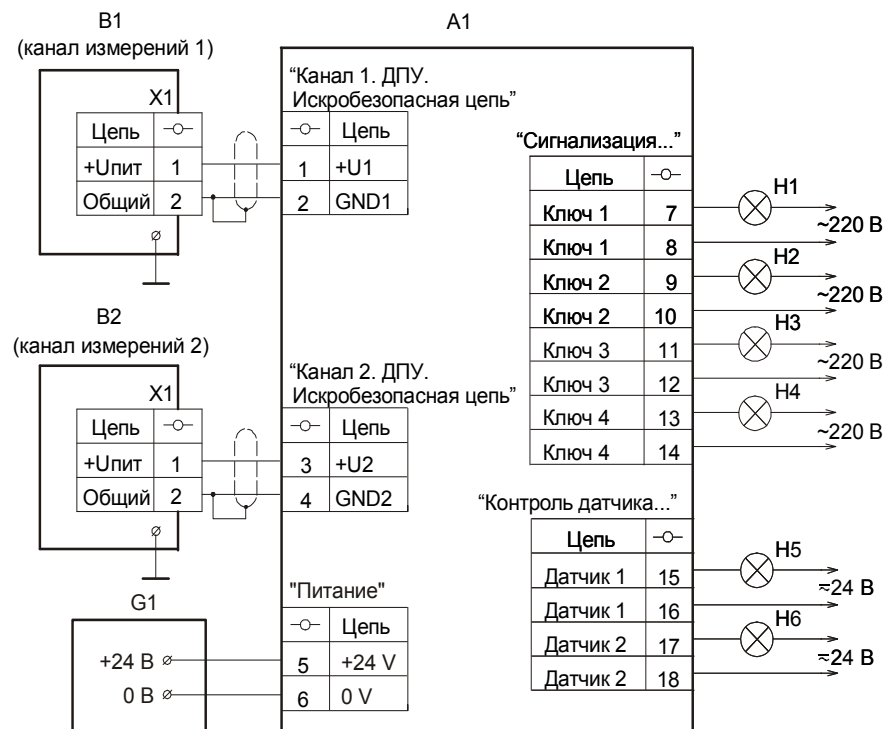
B1
(канал измерений 1)

X1

| Цепь | ⊸ |
|---|---|
| +Uпит | 1 |
| Общий | 2 |

A1

"Канал 1. ДПУ. Искробезопасная цепь"

| ⊸ | Цепь |
|---|---|
| 1 | +U1 |
| 2 | GND1 |

"Сигнализация..."

| Цепь | ⊸ |
|---|---|
| Ключ 1 | 7 |
| Ключ 1 | 8 |
| Ключ 2 | 9 |
| Ключ 2 | 10 |
| Ключ 3 | 11 |
| Ключ 3 | 12 |
| Ключ 4 | 13 |
| Ключ 4 | 14 |

H1
~220 В
H2
~220 В
H3
~220 В
H4
~220 В

B2
(канал измерений 2)

X1

| Цепь | ⊸ |
|---|---|
| +Uпит | 1 |
| Общий | 2 |

"Канал 2. ДПУ. Искробезопасная цепь"

| ⊸ | Цепь |
|---|---|
| 3 | +U2 |
| 4 | GND2 |

"Контроль датчика..."

| Цепь | ⊸ |
|---|---|
| Датчик 1 | 15 |
| Датчик 1 | 16 |
| Датчик 2 | 17 |
| Датчик 2 | 18 |

H5
≂24 В
H6
≂24 В

G1

+24 В
0 В

"Питание"

| ⊸ | Цепь |
|---|---|
| 5 | +24 V |
| 6 | 0 V |